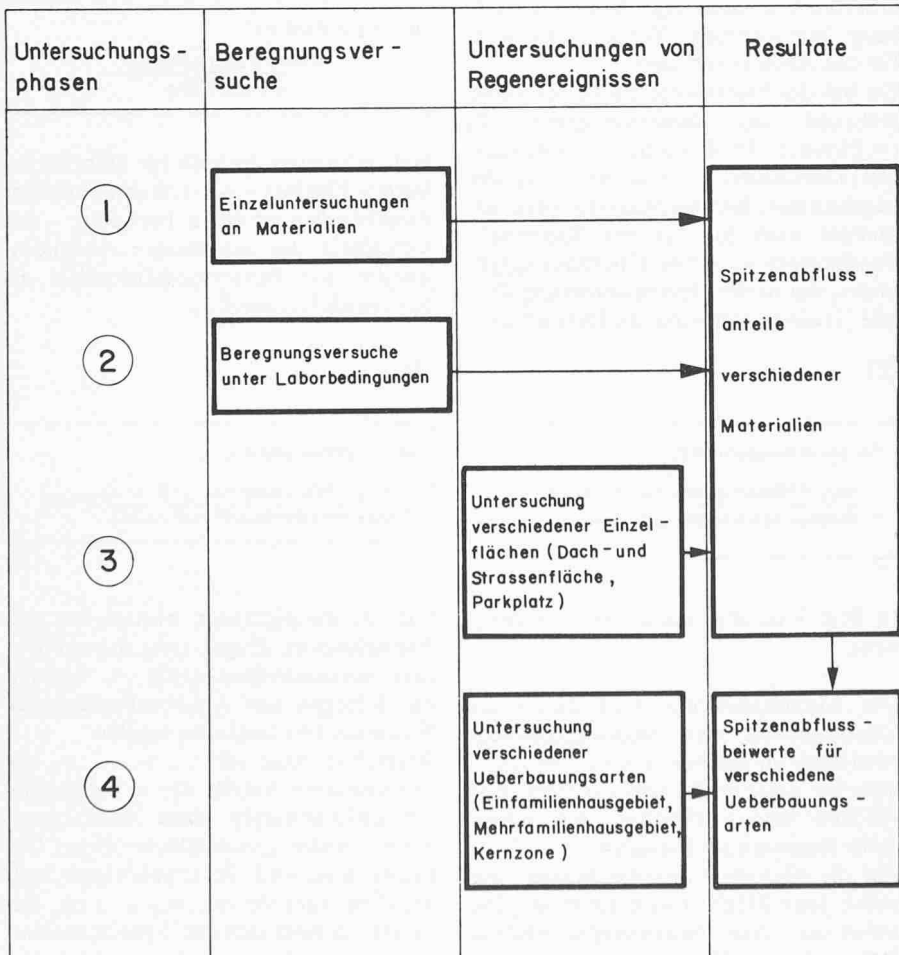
| Untersuchungsphasen | Beregnungsversuche | Untersuchungen von Regenereignissen | Resultate |
|---|---|---|---|
| 1 | Einzeluntersuchungen an Materialien | | Spitzenabflussanteile verschiedener Materialien |
| 2 | Beregnungsversuche unter Laborbedingungen | | |
| 3 | | Untersuchung verschiedener Einzelflächen ( Dach- und Strassenfläche, Parkplatz ) | |
| 4 | | Untersuchung verschiedener Ueberbauungsarten (Einfamilienhausgebiet, Mehrfamilienhausgebiet, Kernzone ) | Spitzenabflussbeiwerte für verschiedene Ueberbauungsarten |